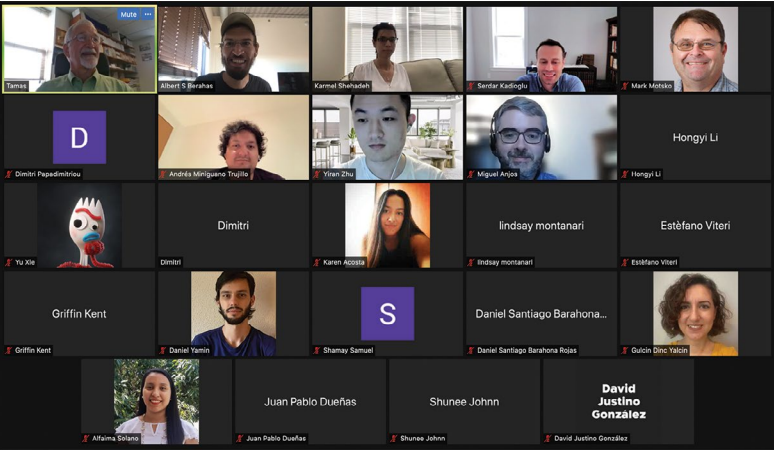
Mute ···
Tamas
Albert S Berahas
Karmel Shehadeh
Serdar Kadioglu
Mark Motsko

D
Dimitri Papadimitriou
Andrés Miniguano Trujillo
Yiran Zhu
Miguel Anjos
Hongyi Li
Hongyi Li

Yu Xie
Dimitri
Dimitri
Karen Acosta
lindsay montanari
lindsay montanari
Estèfano Viteri
Estèfano Viteri

Griffin Kent
Griffin Kent
Daniel Yamin
S
Shamay Samuel
Daniel Santiago Barahona...
Daniel Santiago Barahona Rojas
Gulcin Dinc Yalcin

Alfaima Solano
Juan Pablo Dueñas
Juan Pablo Dueñas
Shunee John
Shunee John
David Justino González
David Justino González